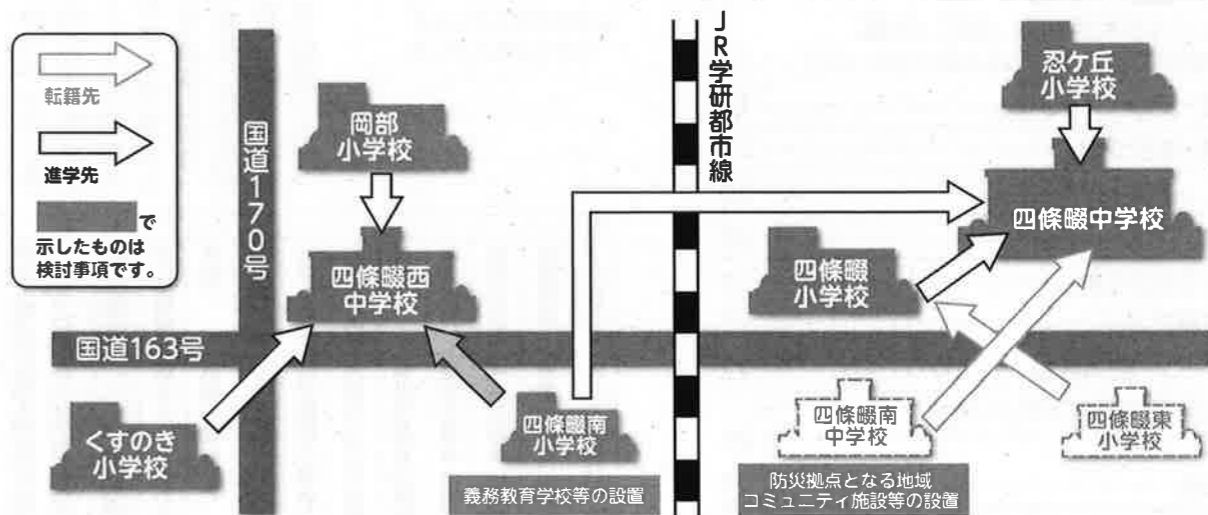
転籍先

進学先

で示したものは検討事項です。

国道170号

岡部小学校

四條畷西中学校

国道163号

くすのき小学校

四條畷南小学校

義務教育学校等の設置

JR学研都市線

忍ケ丘小学校

四條畷中学校

四條畷小学校

四條畷南中学校

四條畷東小学校

防災拠点となる地域コミュニティ施設等の設置